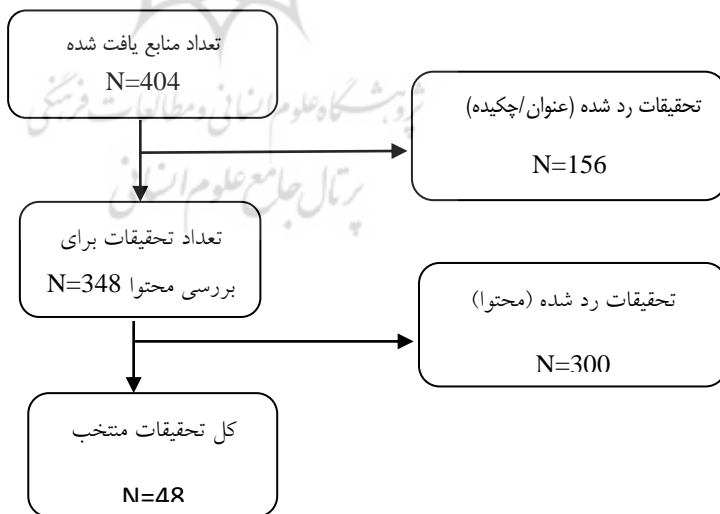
تعداد منابع یافت شده
N=404

تحقیقات رد شده (عنوان/چکیده)
N=156

تعداد تحقیقات برای بررسی محتوا N=348

تحقیقات رد شده (محتوا)
N=300

کل تحقیقات منتخب
N=48

پژوهشگاه علوم انسانی و مطالعات فرهنگی
پرتال جامع علوم انسانی